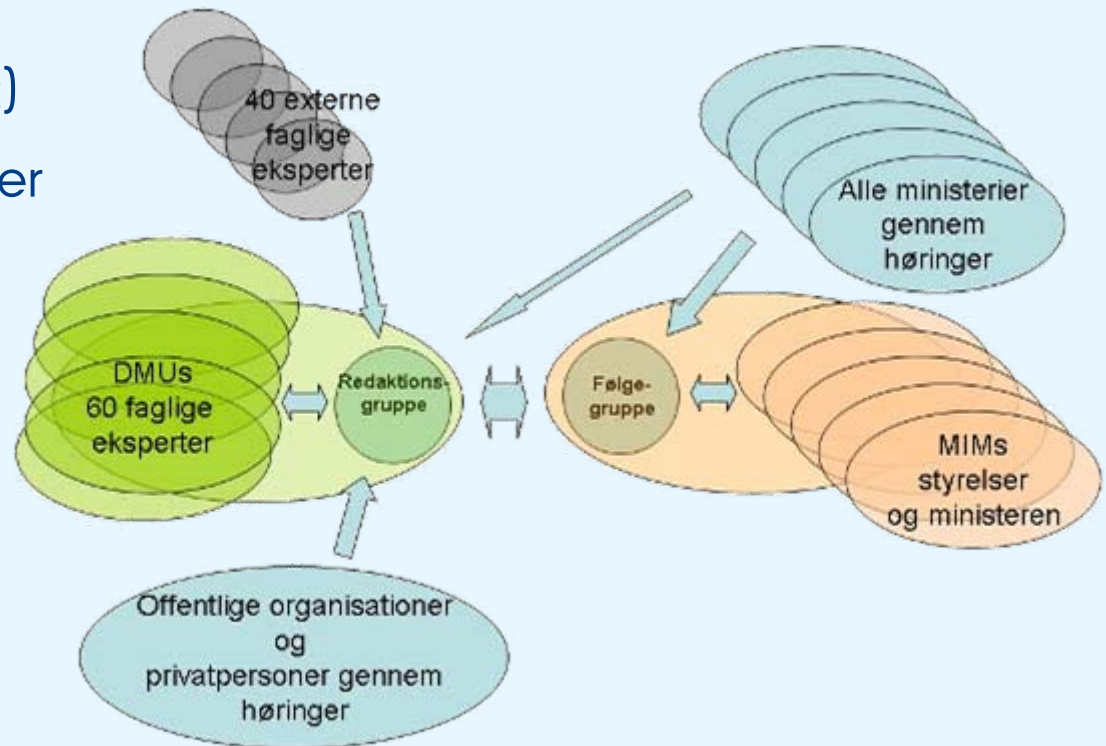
)
er

40 externe faglige eksperter

Alle ministerier gennem høringer

DMUs 60 faglige eksperter

Redaktionsgruppe

Følgegruppe

MIMs styrelser og ministeren

Offentlige organisationer og privatpersoner gennem høringer